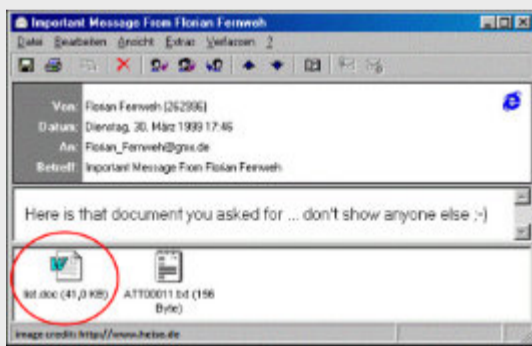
Important Message From Florian Fernweh

Datei Bearbeiten Ansicht Extras Verfassen ?

Von: Florian Fernweh (262996)
Datum: Dienstag, 30. März 1999 17:46
An: Florian_Fernweh@gmx.de
Betreff: Important Message From Florian Fernweh

Here is that document you asked for ... don't show anyone else ;-)

list.doc (41,0 KB)

ATT00011.txt (156 Byte)

image credits: http://www.heise.de